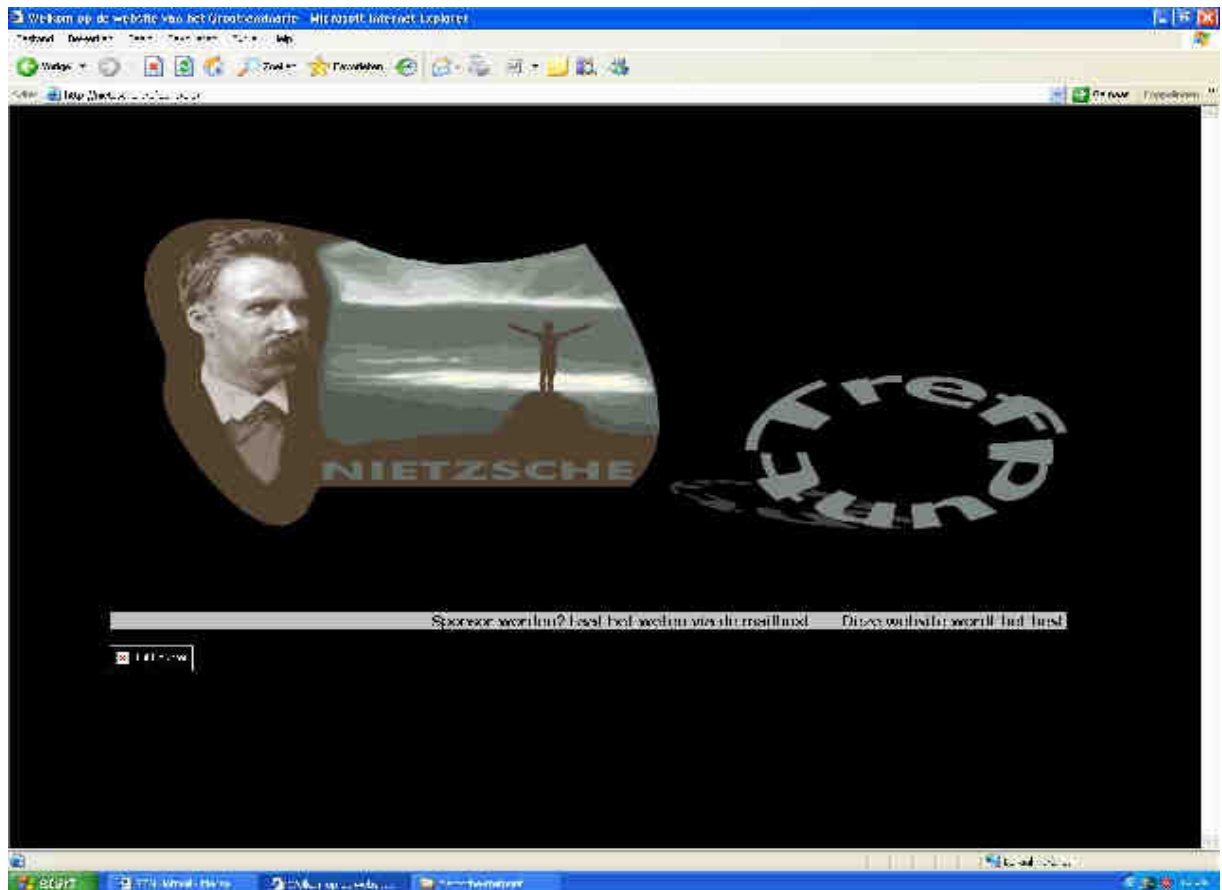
Welkom op de website van het Grootkwartier - Microsoft Internet Explorer

Bestand Bewerken Beeld Favorieten Extra Help

Vorige Zoeken Favorieten

Adres http://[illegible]

Ga naar Koppelingen

NIETZSCHE

Trefpunt

Sponsor worden? Laat het weten via de mailbox! Deze website wordt het best

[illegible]

start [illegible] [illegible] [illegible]

Lokaal intranet